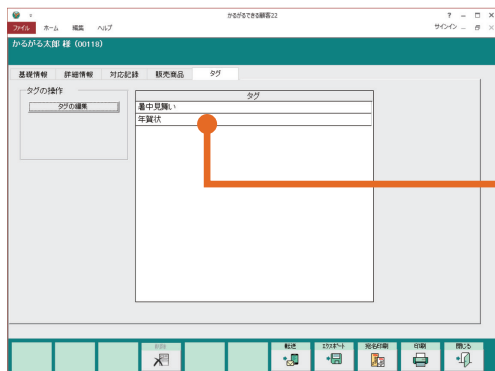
かるがるできる顧客22

ファイル ホーム 編集 ヘルプ

? – □ ×

サインイン – ⧉ ×

かるがる太郎 様 (00118)

基礎情報 詳細情報 対応記録 販売商品 タグ

タグの操作

タグの編集

| タグ |
|---|
| 暑中見舞い |
| 年賀状 |

削除 転送 エクスポート 宛名印刷 印刷 閉じる